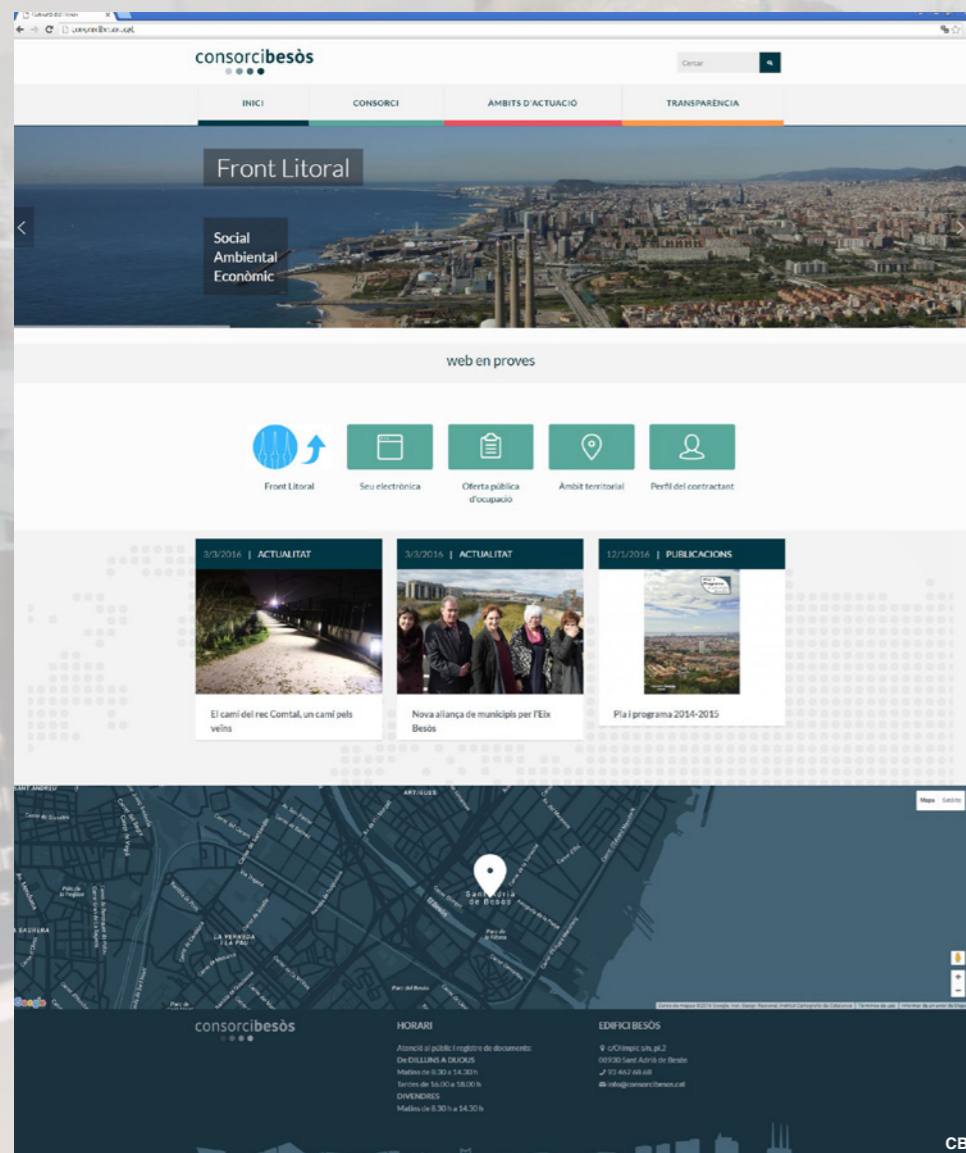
consorcibesòs

Cercar

INICI
CONSORCI
AMBITS D'ACTUACIÓ
TRANSPARÈNCIA

Front Litoral

Social
Ambiental
Econòmic

web en proves

Front Litoral
Seu electrònica
Oferta pública d'ocupació
Àmbit territorial
Perfil del contractant

3/3/2016 | ACTUALITAT
El camí del rec Comtal, un camí pels veïns

3/3/2016 | ACTUALITAT
Nova aliança de municipis per l'Eix Besòs

12/1/2016 | PUBLICACIONS
Pla i programa 2014-2015

Mapa Satèl·lit

Sant Adrià de Besòs
LA PERAVIDA I LA PAU
ARTIGUES
SANT ANDREU
Parc del Besòs

consorcibesòs

HORARI
Atenció al públic i registre de documents:
De DILLUNS A DIJOUS
Matins de 8.30 a 14.30 h
Tardes de 16.00 a 18.00 h
DIVENDRES
Matins de 8.30 h a 14.30 h

EDIFICI BESÒS
c/Olímpic s/n, pl.2
08930 Sant Adrià de Besòs
93 462 68 68
info@consorcibesos.cat

CB